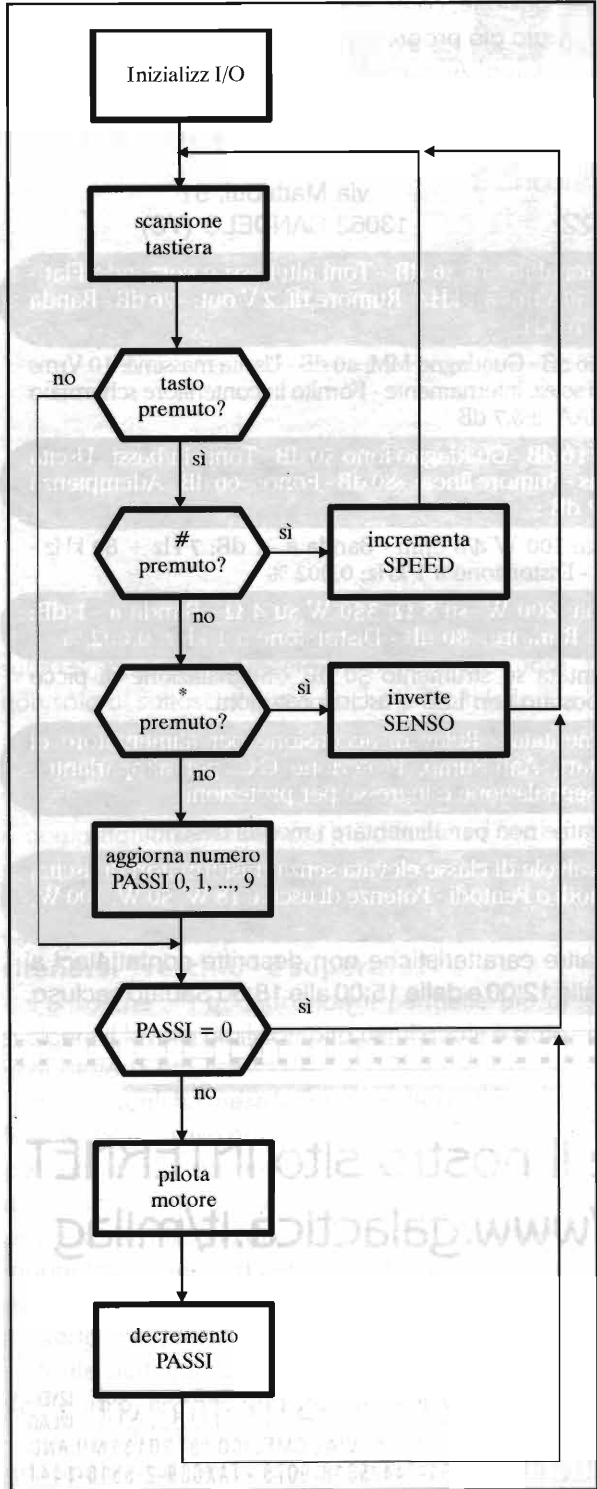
Inizializz I/O

scansione tastiera

tasto premuto?

no

sì

# premuto?

sì

incrementa SPEED

no

* premuto?

sì

inverte SENSO

no

aggiorna numero PASSI 0, 1, ..., 9

PASSI = 0

sì

no

pilota motore

decremento PASSI

via Mattioli, 61
13062 CANDELO

Il nostro sito INTERNET
www.galactica.it/mlg